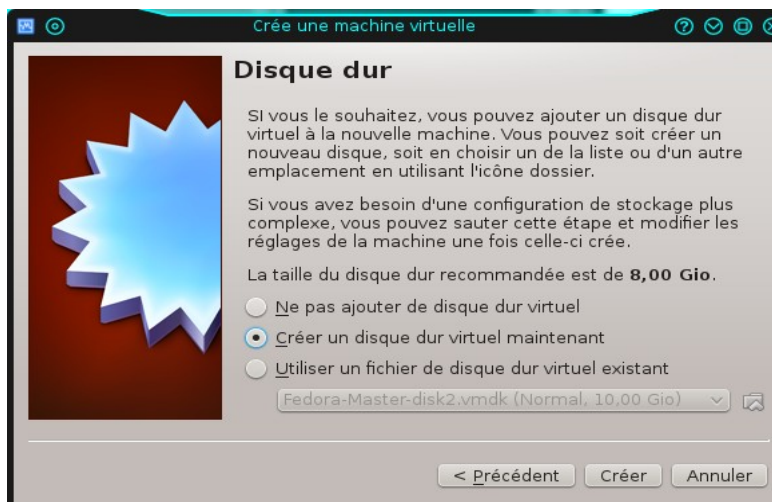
Crée une machine virtuelle

Disque dur

SI vous le souhaitez, vous pouvez ajouter un disque dur virtuel à la nouvelle machine. Vous pouvez soit créer un nouveau disque, soit en choisir un de la liste ou d'un autre emplacement en utilisant l'icône dossier.

Si vous avez besoin d'une configuration de stockage plus complexe, vous pouvez sauter cette étape et modifier les réglages de la machine une fois celle-ci crée.

La taille du disque dur recommandée est de **8,00 Gio**.

Ne pas ajouter de disque dur virtuel

Créer un disque dur virtuel maintenant

Utiliser un fichier de disque dur virtuel existant

Fedora-Master-disk2.vmdk (Normal, 10,00 Gio)

< Précédent | Créer | Annuler